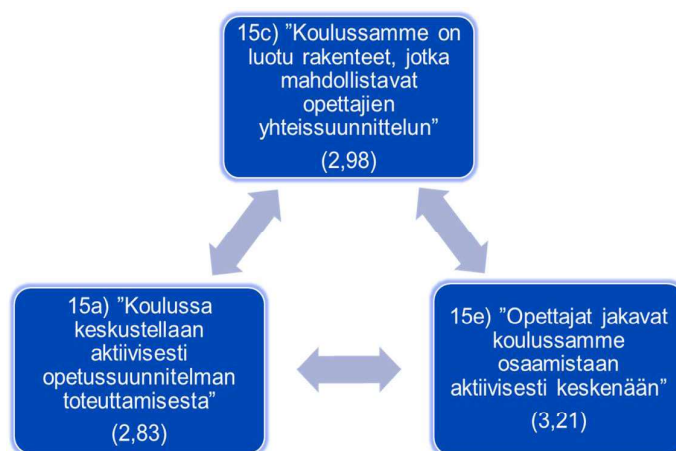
15c) ”Koulussamme on luotu rakenteet, jotka mahdollistavat opettajien yhteissuunnittelun”
(2,98)

15a) ”Koulussa keskustellaan aktiivisesti opetussuunnitelman toteuttamisesta”
(2,83)

15e) ”Opettajat jakavat koulussamme osaamistaan aktiivisesti keskenään”
(3,21)